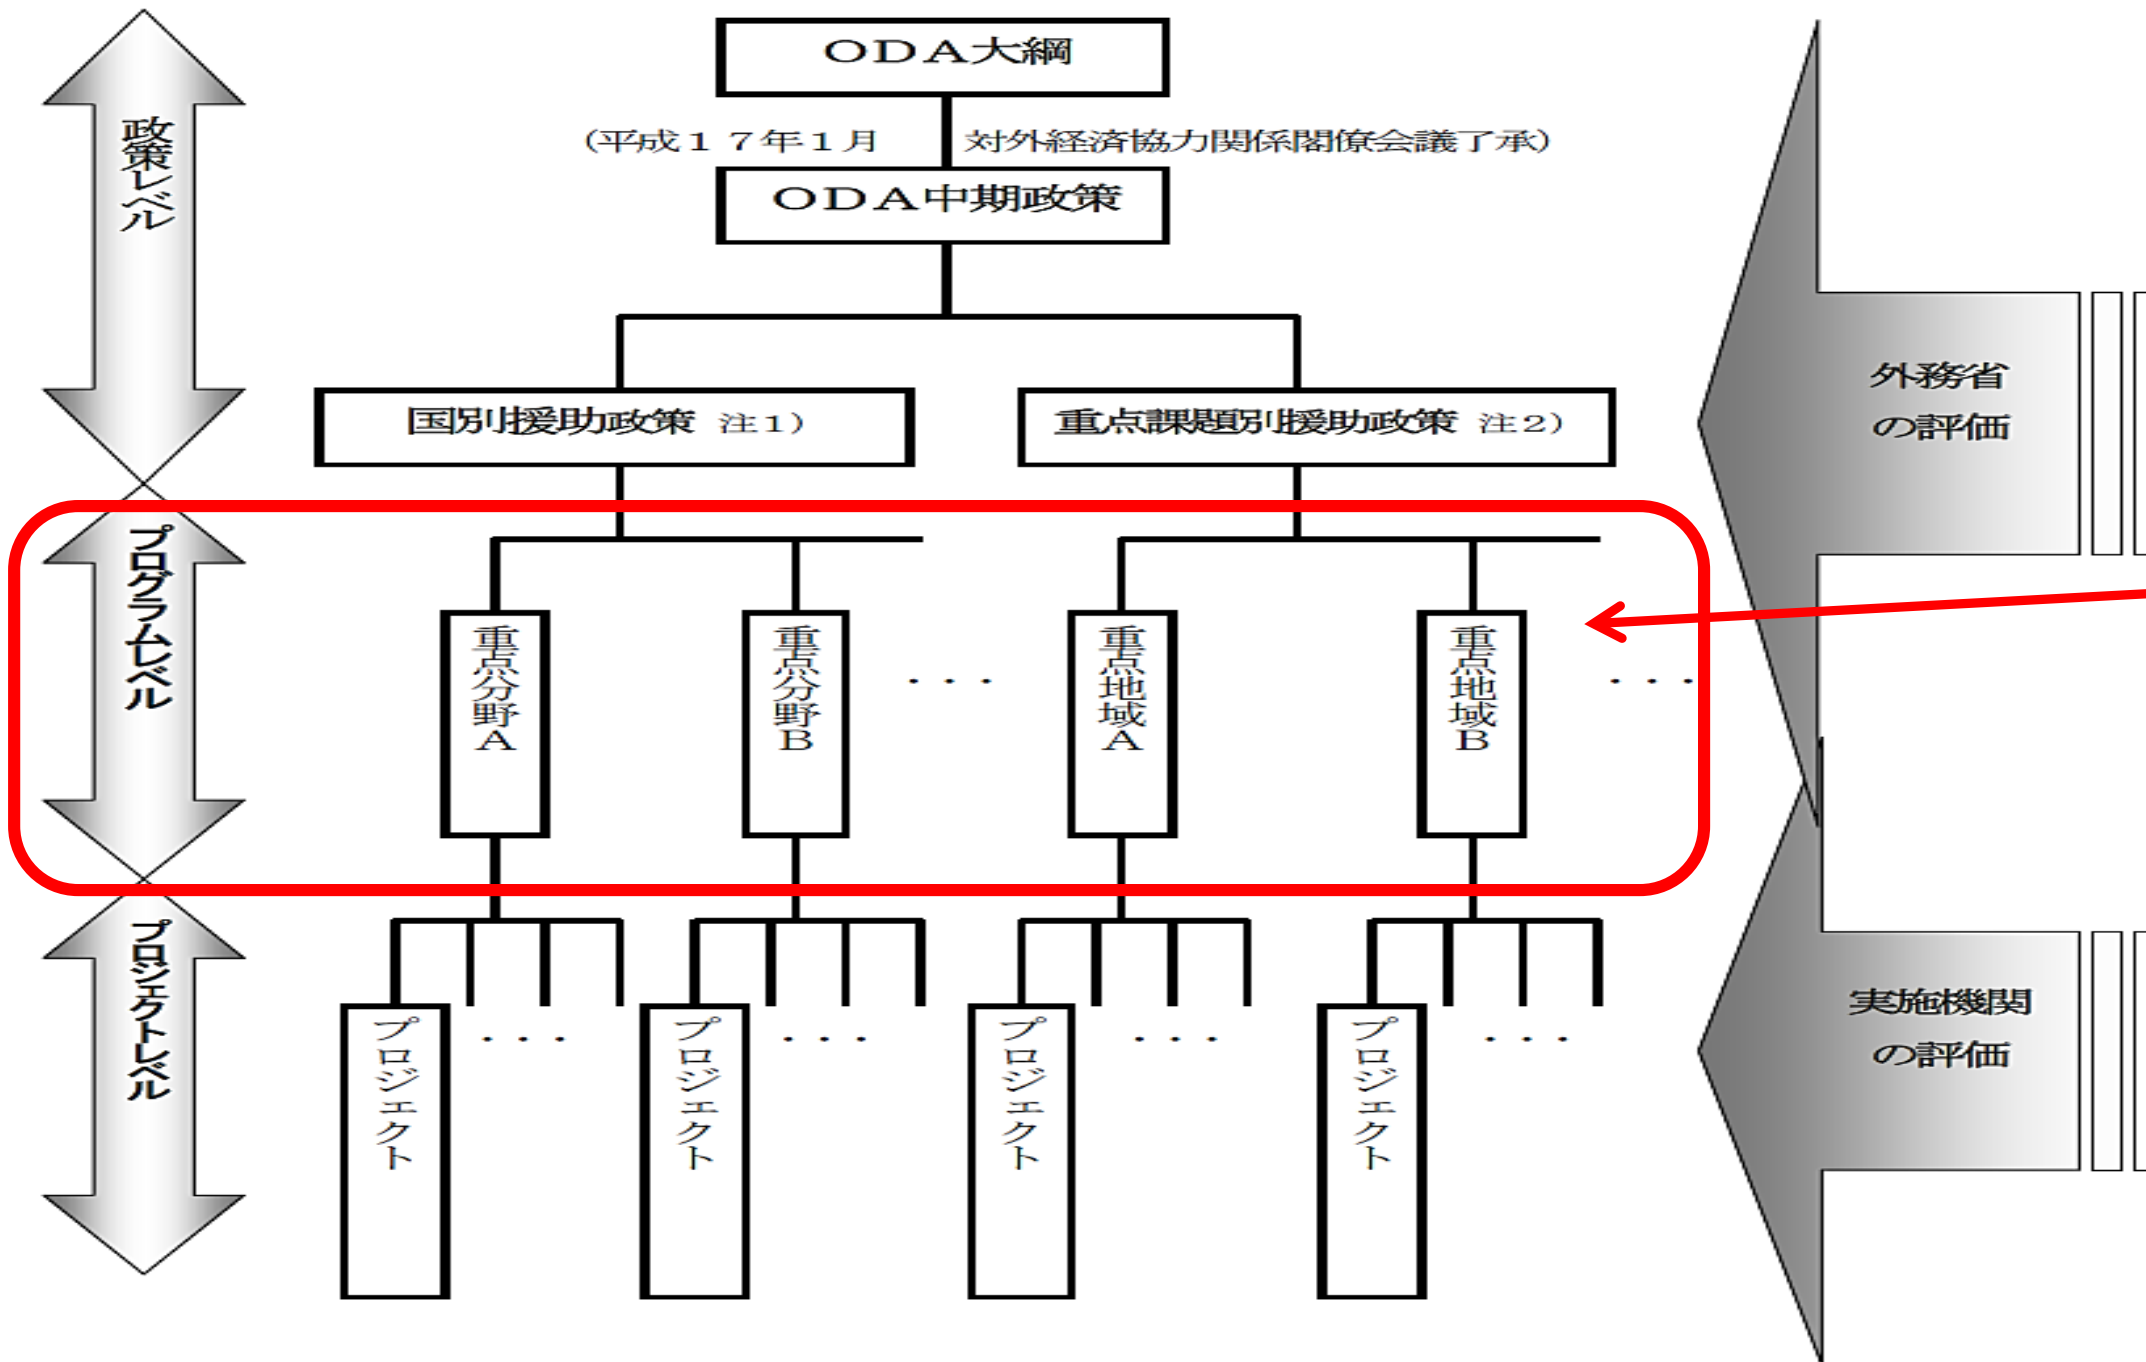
政策レベル

ODA大綱

（平成１７年１月　対外経済協力関係閣僚会議了承）

ODA中期政策

国別援助政策　注１）

重点課題別援助政策　注２）

外務省の評価

プログラムレベル

重点分野A

重点分野B

・・・

重点地域A

重点地域B

・・・

プロジェクトレベル

プロジェクト

・・・

プロジェクト

・・・

プロジェクト

・・・

プロジェクト

・・・

実施機関の評価